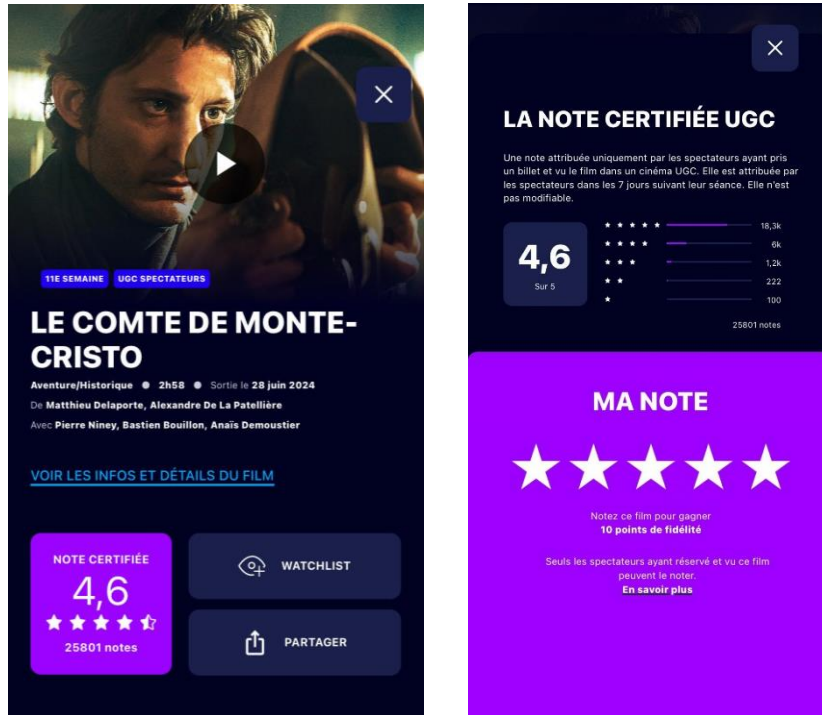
11E SEMAINE UGC SPECTATEURS

LE COMTE DE MONTE-CRISTO

Aventure/Historique • 2h58 • Sortie le 28 juin 2024

De Matthieu Delaporte, Alexandre De La Patellière

Avec Pierre Niney, Bastien Bouillon, Anaïs Demoustier

VOIR LES INFOS ET DÉTAILS DU FILM

NOTE CERTIFIÉE
4,6
25801 notes

WATCHLIST

PARTAGER

LA NOTE CERTIFIÉE UGC

Une note attribuée uniquement par les spectateurs ayant pris un billet et vu le film dans un cinéma UGC. Elle est attribuée par les spectateurs dans les 7 jours suivant leur séance. Elle n'est pas modifiable.

4,6
Sur 5

| | |
|---|---|
| ★★★★★ | 18,3k |
| ★★★★ | 6k |
| ★★★ | 1,2k |
| ★★ | 222 |
| ★ | 100 |

25801 notes

MA NOTE

Notez ce film pour gagner
10 points de fidélité

Seuls les spectateurs ayant réservé et vu ce film peuvent le noter.
En savoir plus